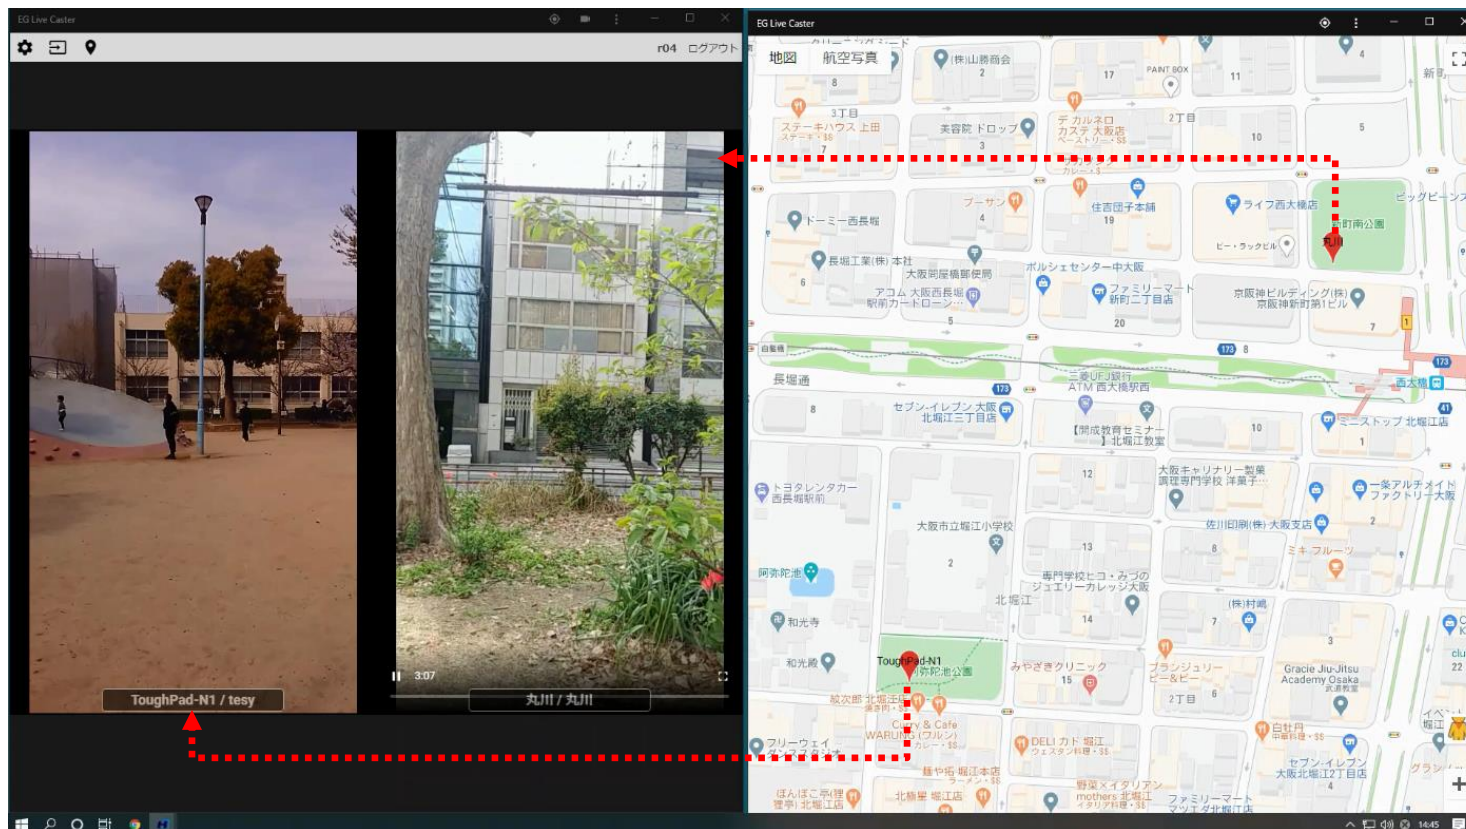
EG Live Caster

r04 ログアウト

ToughPad-N1 / tesy

3:07

丸川 / 丸川

EG Live Caster

地図 航空写真

(株)山勝商会
2
8
17
PAINT BOX
11
新町
3丁目
ステーキハウス 上田
美容院 ドロップ
デ カルネロ カステ 大阪店
2丁目
10
5
7
3
プーサン
住吉団子本舗
19
ライフ西大橋店
新町南公園
ビッグビーンズ
ドーミー西長堀
4
ピー・ラックビル
丸川
長堀工業(株) 本社
大阪南堀江郵便局
ポルシェセンター中大阪
6
アコム 大阪西長堀駅前カードローン…
ファミリーマート 新町二丁目店
京阪神ビルディング(株) 京阪神新町第1ビル
5
20
7
173
8
173
長堀通
173
三菱UFJ銀行 ATM 西大橋駅西
西大橋
8
セブン-イレブン 大阪北堀江三丁目店
10
ミニストップ 北堀江店
41
【開成教育セミナー】北堀江教室
1
12
大阪キャリナリー製菓調理専門学校 洋菓子…
一条アルチメイトファクトリー大阪
トヨタレンタカー 西長堀駅前
佐川印刷(株) 大阪支店
大阪市立堀江小学校
2
8
13
ミキ フルーツ
阿弥陀池
専門学校ヒコ・みづのジュエリーカレッジ大阪
北堀江
(株)村嶋
和光寺
14
7
3
和光殿
ToughPad-N1
阿弥陀池公園
みやざきクリニック
15
ブランジュリー ビー＆ビー
6
Gracie Jiu-Jitsu Academy Osaka
2丁目
絞次郎 北堀江店
Curry & Cafe WARUNG (ワルン)
白针月
フリーウェイ
DELI カド 堀江
セブン-イレブン 大阪北堀江2丁目店
韮や佑 堀江本店
野菜×イタリアン mothers 北堀江
ほんぼこ亭(理亭) 北堀江店
北極星 堀江店
ファミリーマート
4
14:45